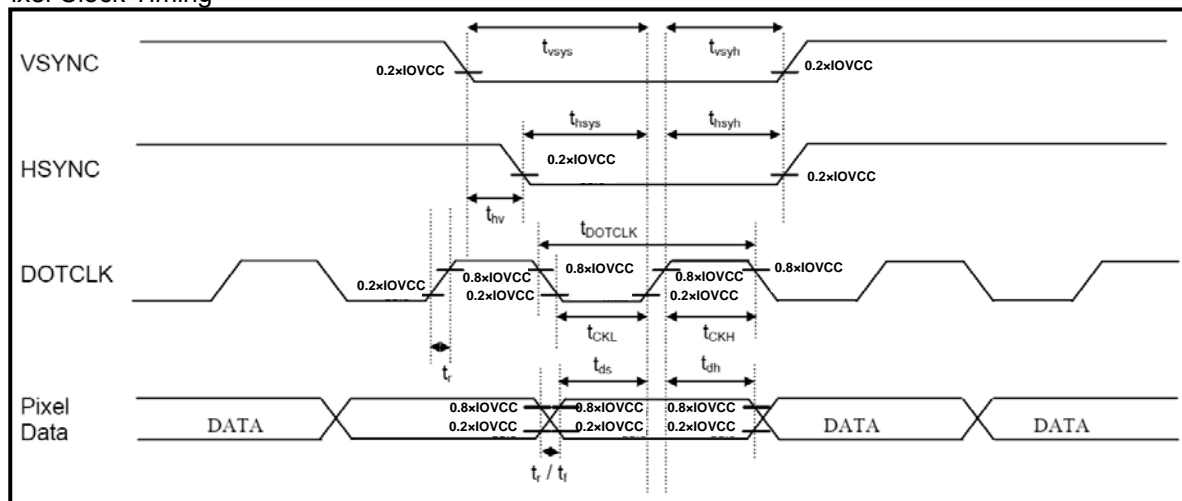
ixel Clock Timing

VSYNC

$t_{vsys}$

$t_{vsyh}$

0.2×IOVCC

0.2×IOVCC

HSYNC

$t_{hsys}$

$t_{hsyh}$

0.2×IOVCC

0.2×IOVCC

$t_{hv}$

DOTCLK

$t_{DOTCLK}$

0.2×IOVCC

0.8×IOVCC

0.2×IOVCC

0.8×IOVCC

0.8×IOVCC

0.2×IOVCC

0.8×IOVCC

$t_{CKL}$

$t_{CKH}$

$t_r$

Pixel Data

DATA

$t_{ds}$

$t_{dh}$

0.8×IOVCC

0.2×IOVCC

0.8×IOVCC

0.2×IOVCC

0.8×IOVCC

0.2×IOVCC

DATA

DATA

$t_r$ / $t_f$